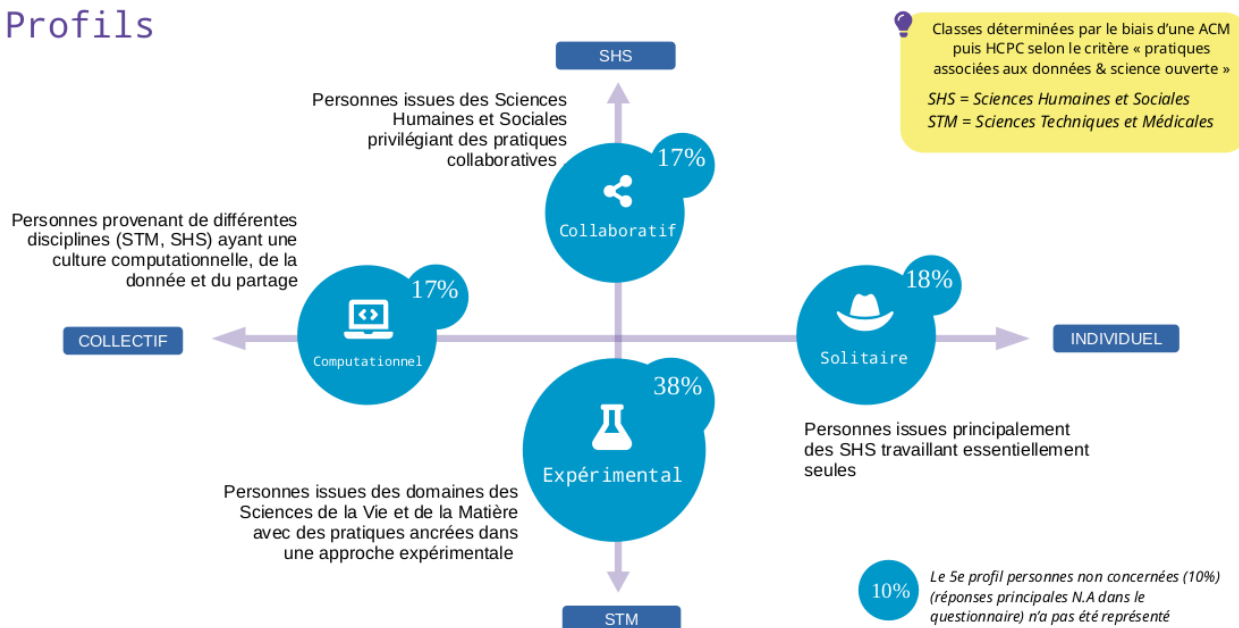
Profils

Classes déterminées par le biais d'une ACM puis HCPC selon le critère « pratiques associées aux données & science ouverte »

SHS = Sciences Humaines et Sociales
STM = Sciences Techniques et Médicales

SHS

Personnes issues des Sciences Humaines et Sociales privilégiant des pratiques collaboratives

17%
Collaboratif

Personnes provenant de différentes disciplines (STM, SHS) ayant une culture computationnelle, de la donnée et du partage

17%
Computationnel

COLLECTIF

18%
Solitaire

INDIVIDUEL

38%
Expérimental

Personnes issues principalement des SHS travaillant essentiellement seules

Personnes issues des domaines des Sciences de la Vie et de la Matière avec des pratiques ancrées dans une approche expérimentale

STM

10%
Le 5e profil personnes non concernées (10%) (réponses principales N.A dans le questionnaire) n'a pas été représenté